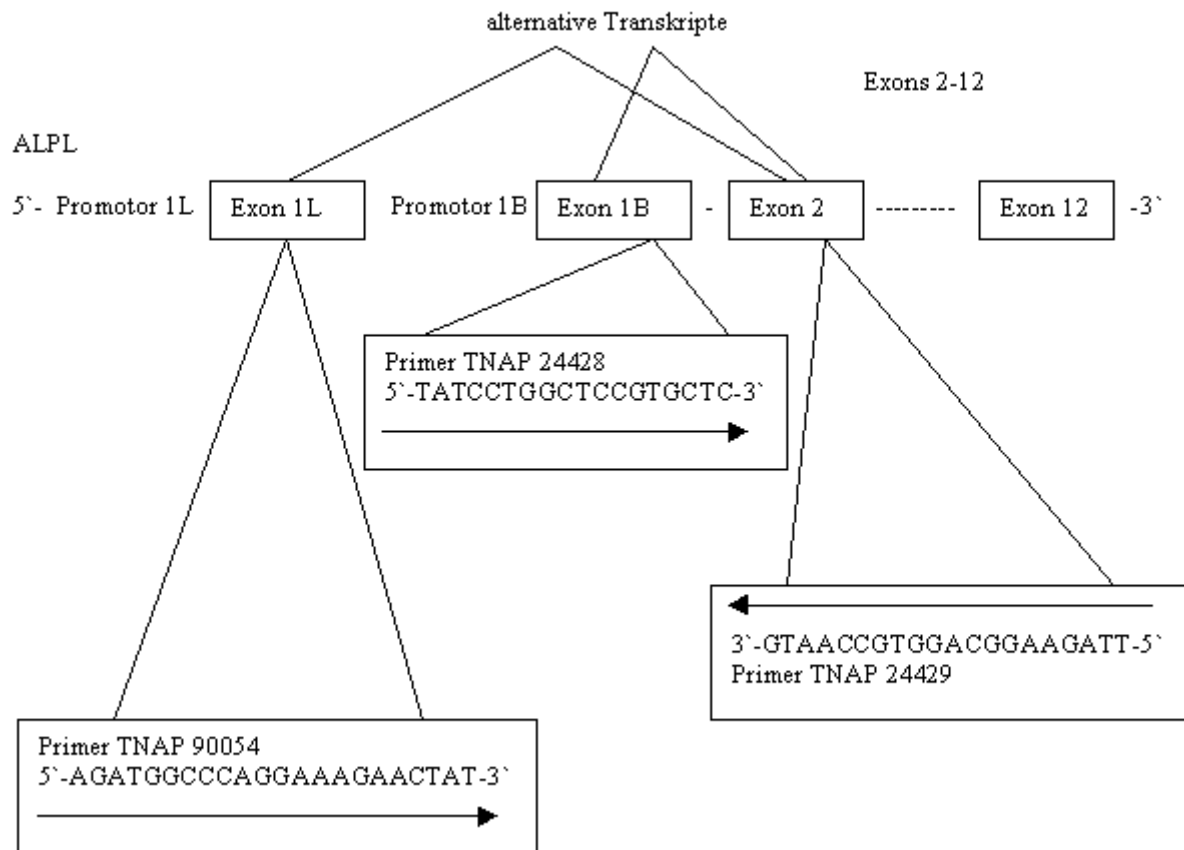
alternative Transkripte

Exons 2-12

ALPL

5`- Promotor 1L

Exon 1L

Promotor 1B

Exon 1B

-

Exon 2

---------

Exon 12

-3`

Primer TNAP 24428
5`-TATCCTGGCTCCGTGCTC-3`

3`-GTAACCGTGGACGGAAGATT-5`
Primer TNAP 24429

Primer TNAP 90054
5`-AGATGGCCCAGGAAAGAACTAT-3`